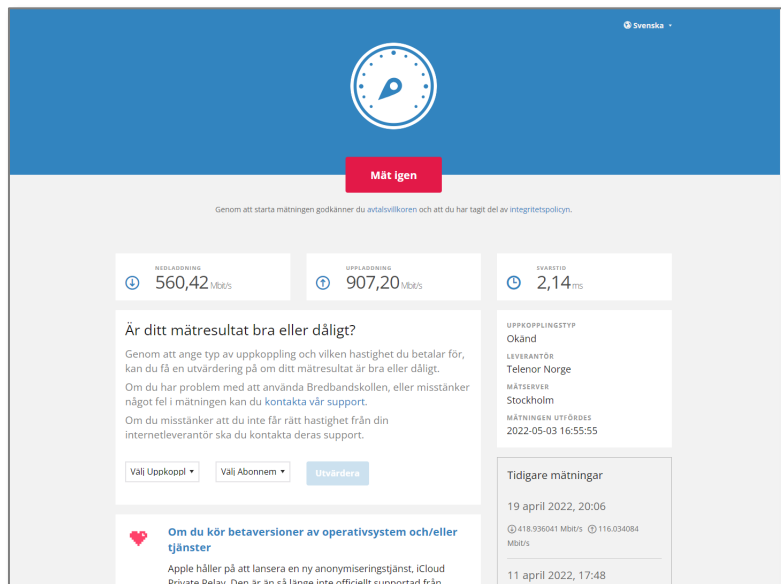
Svenska

Mät igen

Genom att starta mätningen godkänner du avtalsvillkoren och att du har tagit del av integritetspolicyn.

NEDLADDNING
560,42 Mbit/s

UPPLADDNING
907,20 Mbit/s

SVARSTID
2,14 ms

Är ditt mätresultat bra eller dåligt?

Genom att ange typ av uppkoppling och vilken hastighet du betalar för, kan du få en utvärdering på om ditt mätresultat är bra eller dåligt.

Om du har problem med att använda Bredbandskollen, eller misstänker något fel i mätningen kan du kontakta vår support.

Om du misstänker att du inte får rätt hastighet från din internetleverantör ska du kontakta deras support.

Välj Uppkoppl ▾ Välj Abonnem ▾ Utvärdera

UPPKOPPLINGSTYP
Okänd
LEVERANTÖR
Telenor Norge
MÄTSERVER
Stockholm
MÄTNINGEN UTFÖRDES
2022-05-03 16:55:55

Tidigare mätningar

19 april 2022, 20:06
418.936041 Mbit/s 116.034084 Mbit/s

11 april 2022, 17:48

Om du kör betaversioner av operativsystem och/eller tjänster

Apple håller på att lansera en ny anonymiseringstjänst, iCloud Private Relay. Den är än så länge inte officiellt supportad från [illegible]